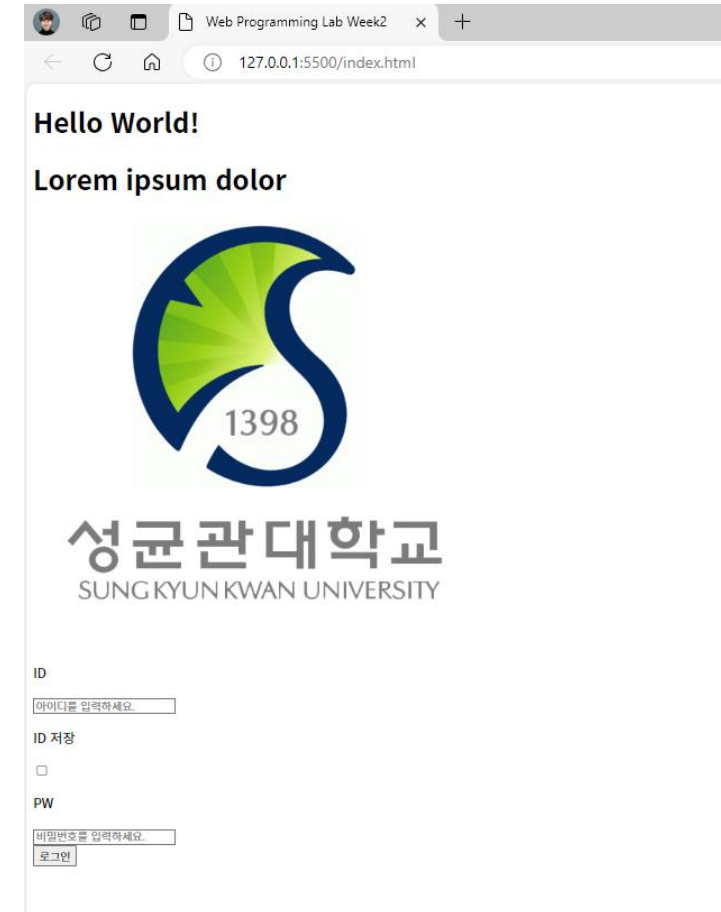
Web Programming Lab Week2

127.0.0.1:5500/index.html

Hello World!

Lorem ipsum dolor

1398

성균관대학교
SUNG KYUN KWAN UNIVERSITY

ID

아이디를 입력하세요.

ID 저장

PW

비밀번호를 입력하세요.

로그인